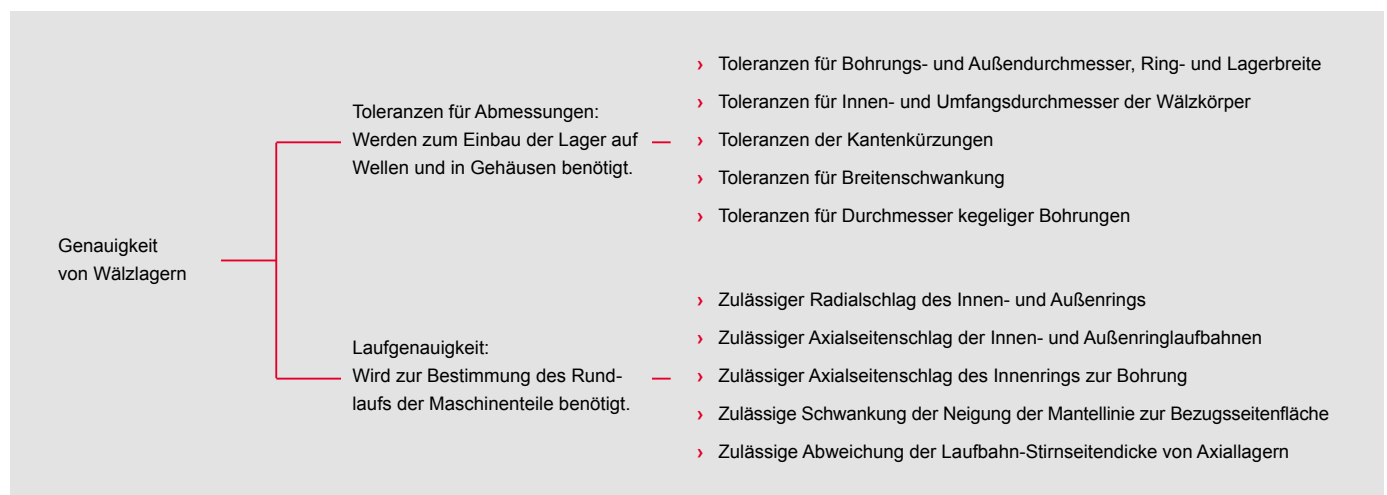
Genauigkeit von Wälzlagern

Toleranzen für Abmessungen: Werden zum Einbau der Lager auf Wellen und in Gehäusen benötigt.

› Toleranzen für Bohrungs- und Außendurchmesser, Ring- und Lagerbreite
› Toleranzen für Innen- und Umfangsdurchmesser der Wälzkörper
› Toleranzen der Kantenkürzungen
› Toleranzen für Breitenschwankung
› Toleranzen für Durchmesser kegeliger Bohrungen

Laufgenauigkeit: Wird zur Bestimmung des Rundlaufs der Maschinenteile benötigt.

› Zulässiger Radialschlag des Innen- und Außenrings
› Zulässiger Axialseitenschlag der Innen- und Außenringlaufbahnen
› Zulässiger Axialseitenschlag des Innenrings zur Bohrung
› Zulässige Schwankung der Neigung der Mantellinie zur Bezugsseitenfläche
› Zulässige Abweichung der Laufbahn-Stirnseitendicke von Axiallagern